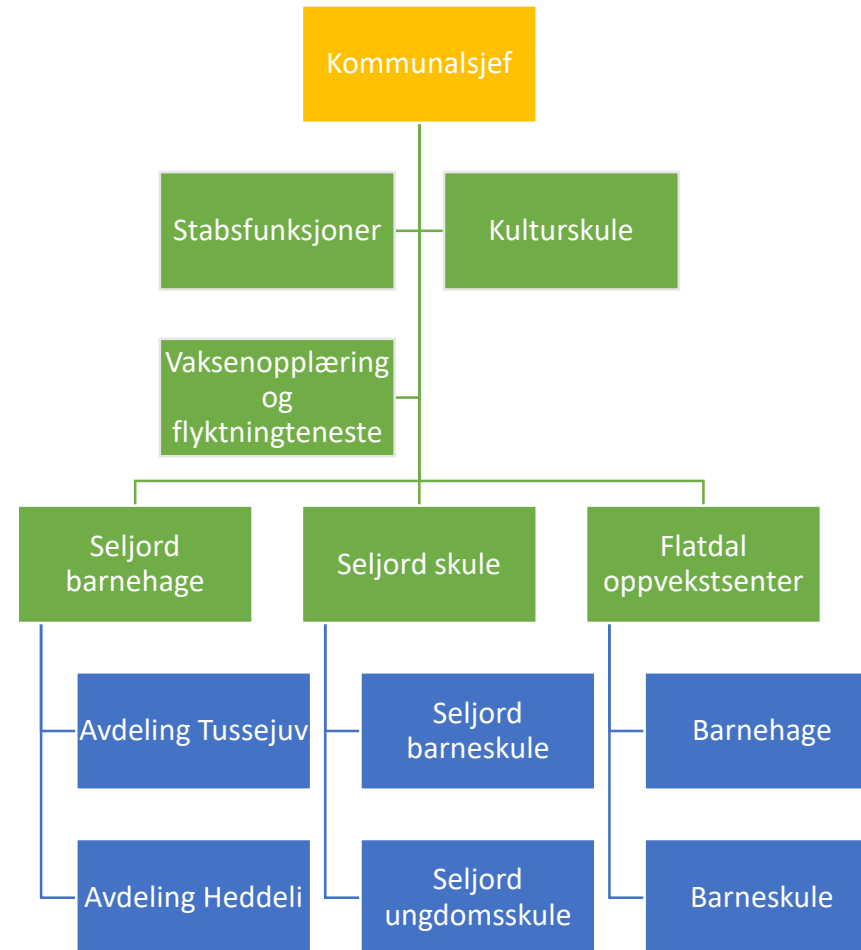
Kommunalsjef

Stabsfunksjoner

Kulturskule

Vaksenopplæring og flyktningteneste

Seljord barnehage

Avdeling Tussejuv

Avdeling Heddeli

Seljord skule

Seljord barneskule

Seljord ungdomsskule

Flatdal oppvekstsenter

Barnehage

Barneskule